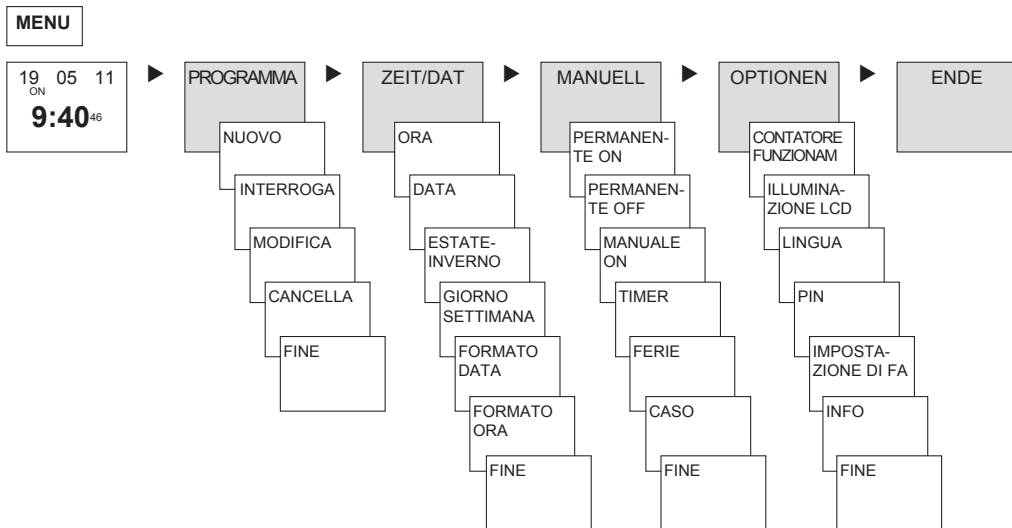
MENU

19 05 11
ON
9:40 46

PROGRAMMA
NUOVO
INTERROGA
MODIFICA
CANCELLA
FINE

ZEIT/DAT
ORA
DATA
ESTATE-INVERNO
GIORNO SETTIMANA
FORMATO DATA
FORMATO ORA
FINE

MANUELL
PERMANENTE ON
PERMANENTE OFF
MANUALE ON
TIMER
FERIE
CASO
FINE

OPTIONEN
CONTATORE FUNZIONAM
ILLUMINAZIONE LCD
LINGUA
PIN
IMPOSTAZIONE DI FA
INFO
FINE

ENDE